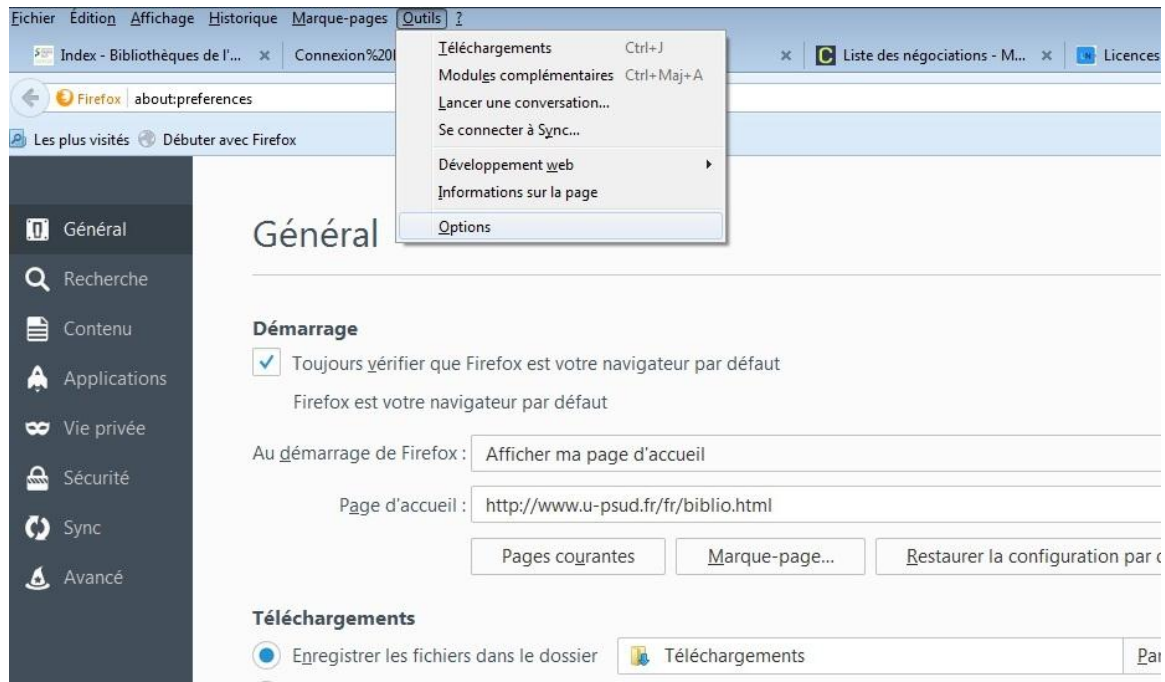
Fichier Édition Affichage Historique Marque-pages Outils ?

Index - Bibliothèques de l'... ×
Connexion%20
×
Liste des négociations - M... ×
Licences

Téléchargements Ctrl+J
Modules complémentaires Ctrl+Maj+A
Lancer une conversation...
Se connecter à Sync...
Développement web
Informations sur la page
Options

Firefox about:preferences

Les plus visités Débuter avec Firefox

Général
Recherche
Contenu
Applications
Vie privée
Sécurité
Sync
Avancé

Général

Démarrage

Toujours vérifier que Firefox est votre navigateur par défaut

Firefox est votre navigateur par défaut

Au démarrage de Firefox : Afficher ma page d'accueil

Page d'accueil : http://www.u-psud.fr/fr/biblio.html

Pages courantes
Marque-page...
Restaurer la configuration par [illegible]

Téléchargements

Enregistrer les fichiers dans le dossier Téléchargements Par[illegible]